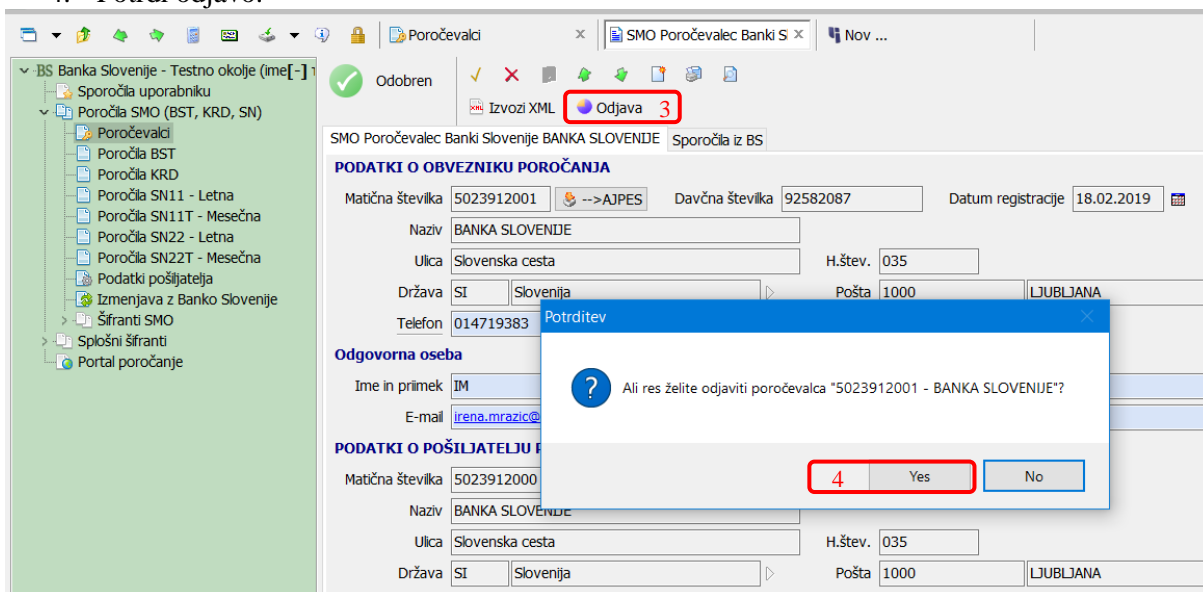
4. Potrdi odjavo.

Poročevalci
SMO Poročevalec Banki S
Nov ...

BS Banka Slovenije - Testno okolje (ime[-]
Sporočila uporabniku
Poročila SMO (BST, KRD, SN)
Poročevalci
Poročila BST
Poročila KRD
Poročila SN11 - Letna
Poročila SN11T - Mesečna
Poročila SN22 - Letna
Poročila SN22T - Mesečna
Podatki pošiljatelja
Izmenjava z Banko Slovenije
Šifranti SMO
Splošni šifranti
Portal poročanje

Odobren
Izvozi XML
Odjava 3

SMO Poročevalec Banki Slovenije BANKA SLOVENIJE
Sporočila iz BS

PODATKI O OBVEZNIKU POROČANJA
Matična številka 5023912001 -->AJPES
Davčna številka 92582087
Datum registracije 18.02.2019
Naziv BANKA SLOVENIJE
Ulica Slovenska cesta
H.štev. 035
Država SI Slovenija
Pošta 1000 LJUBLJANA
Telefon 014719383
Odgovorna oseba
Ime in priimek IM
E-mail irena.mrazic@
PODATKI O POŠILJATELJU P
Matična številka 5023912000
Naziv BANKA SLOVENIJE
Ulica Slovenska cesta
H.štev. 035
Država SI Slovenija
Pošta 1000 LJUBLJANA

Potrditev
Ali res želite odjaviti poročevalca "5023912001 - BANKA SLOVENIJE"?
4 Yes
No